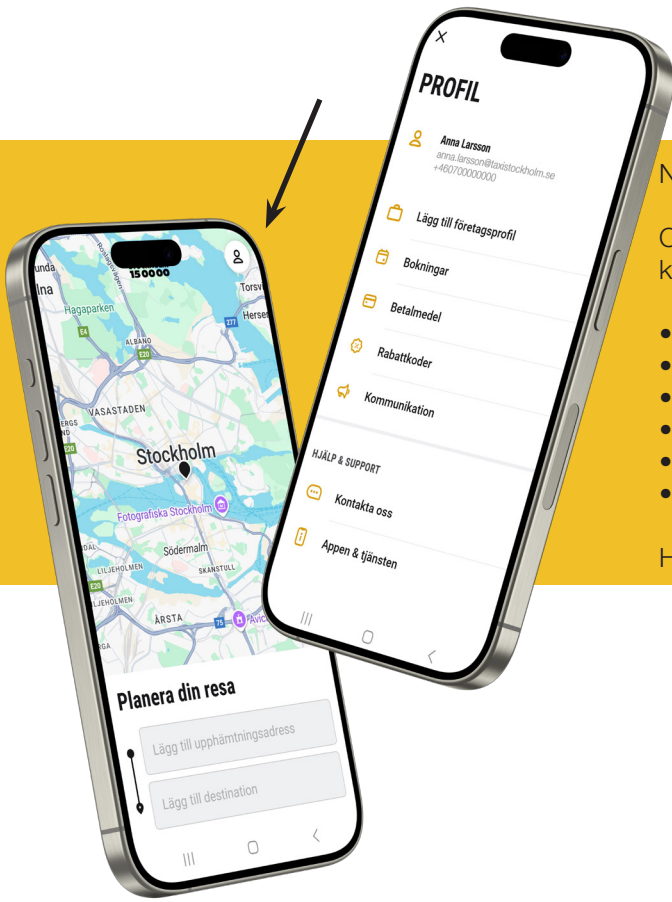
150000

Sundbyberg
Torsvik
Hagaparken
Hersby
E4
277
ALBANO
E20
VASASTADEN
BERGS
E20
Stockholm
Fotografiska Stockholm
Södermalm
LILJEHOLMEN
SKANSTULL
E20
LILJEHOLMEN
ÅRSTA
75
Avicii

Planera din resa
Lägg till upphämtningsadress
Lägg till destination

PROFIL
Anna Larsson
anna.larsson@taxistockholm.se
+460700000000
Lägg till företagsprofil
Bokningar
Betalmedel
Rabattkoder
Kommunikation
HJÄLP & SUPPORT
Kontakta oss
Appen & tjänsten

N
O
K
H